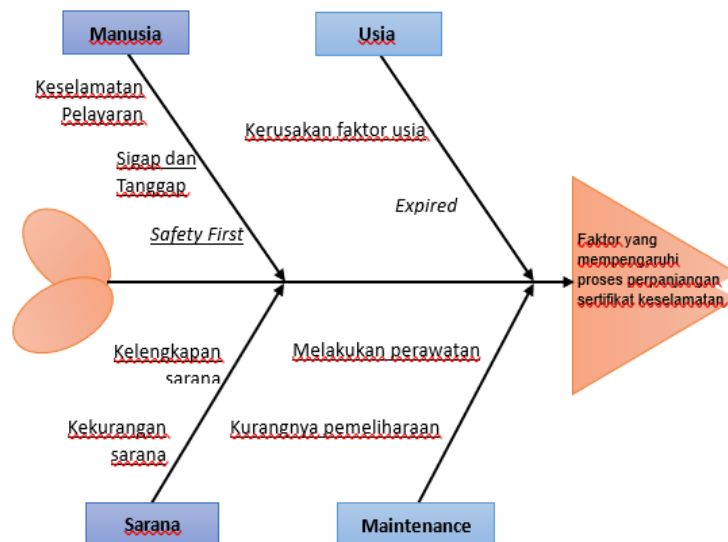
Manusia

Usia

Keselamatan Pelayaran

Kerusakan faktor usia

Sigap dan Tanggap

Expired

Safety First

Faktor yang mempengaruhi proses perpanjangan sertifikat keselamatan

Kelengkapan sarana

Melakukan perawatan

Kekurangan sarana

Kurangnya pemeliharaan

Sarana

Maintenance